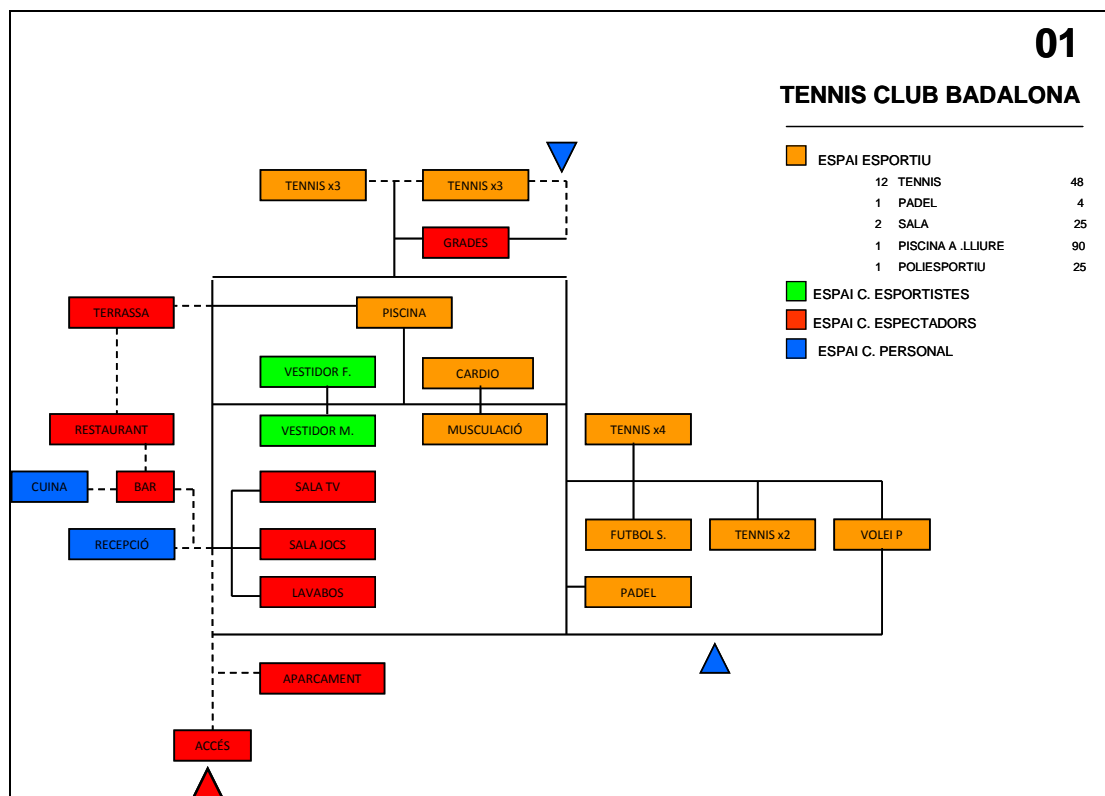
01

TENNIS CLUB BADALONA

ESPAI ESPORTIU

| | | |
|---|---|---|
| 12 | TENNIS | 48 |
| 1 | PADEL | 4 |
| 2 | SALA | 25 |
| 1 | PISCINA A .LLIURE | 90 |
| 1 | POLIESPORTIU | 25 |

ESPAI C. ESPORTISTES
ESPAI C. ESPECTADORS
ESPAI C. PERSONAL

TENNIS x3
TENNIS x3
GRADES
TERRASSA
PISCINA
VESTIDOR F.
CARDIO
RESTAURANT
VESTIDOR M.
MUSCULACIÓ
TENNIS x4
CUINA
BAR
SALA TV
RECEPCIÓ
SALA JOCS
FUTBOL S.
TENNIS x2
VOLEI P
LAVABOS
PADEL
APARCAMENT
ACCÉS